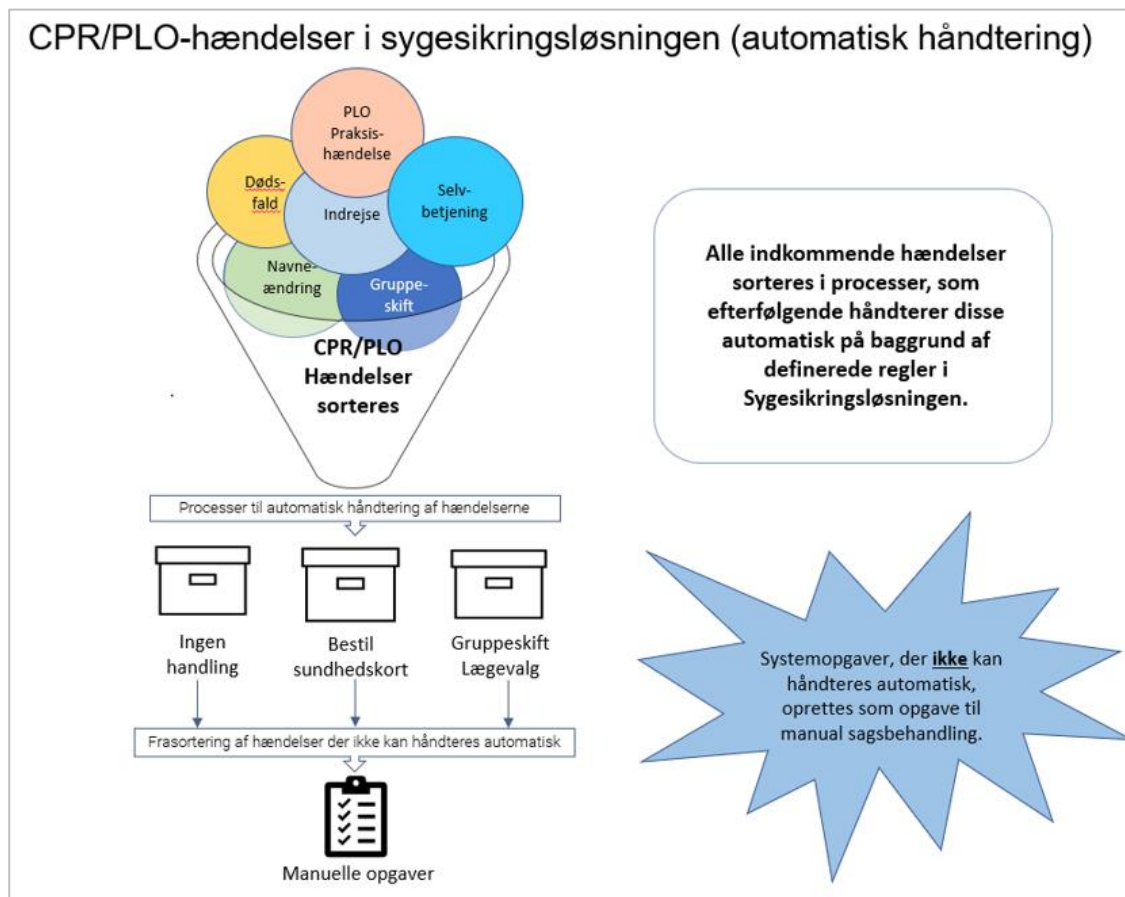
CPR/PLO-hændelser i sygesikringsløsningen (automatisk håndtering)

PLO Praksishændelse

Dødsfald

Indrejse

Selvbetjening

Navneændring

Gruppeskift

CPR/PLO Hændelser sorteres

Alle indkommende hændelser sorteres i processer, som efterfølgende håndterer disse automatisk på baggrund af definerede regler i Sygesikringsløsningen.

Processer til automatisk håndtering af hændelserne

Ingen handling

Bestil sundhedskort

Gruppeskift Lægevalg

Systemopgaver, der ikke kan håndteres automatisk, oprettes som opgave til manual sagsbehandling.

Frasortering af hændelser der ikke kan håndteres automatisk

Manuelle opgaver